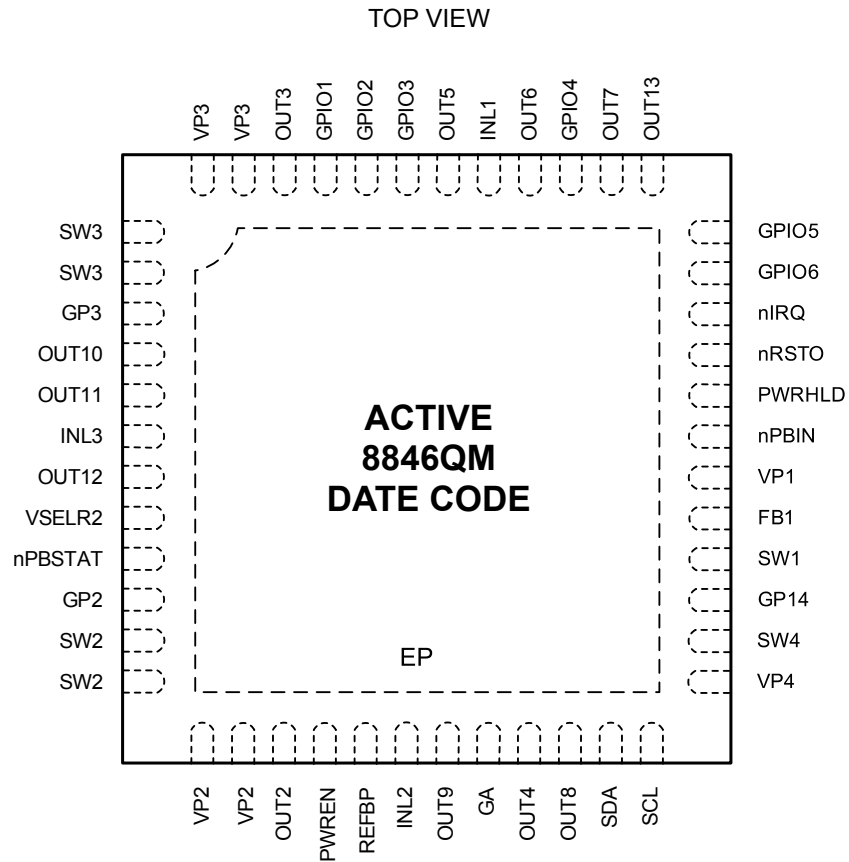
TOP VIEW

VP3
VP3
OUT3
GPIO1
GPIO2
GPIO3
OUT5
INL1
OUT6
GPIO4
OUT7
OUT13

SW3
SW3
GP3
OUT10
OUT11
INL3
OUT12
VSELR2
nPBSTAT
GP2
SW2
SW2

ACTIVE
8846QM
DATE CODE

EP

GPIO5
GPIO6
nIRQ
nRSTO
PWRHLD
nPBIN
VP1
FB1
SW1
GP14
SW4
VP4

VP2
VP2
OUT2
PWREN
REFBP
INL2
OUT9
GA
OUT4
OUT8
SDA
SCL